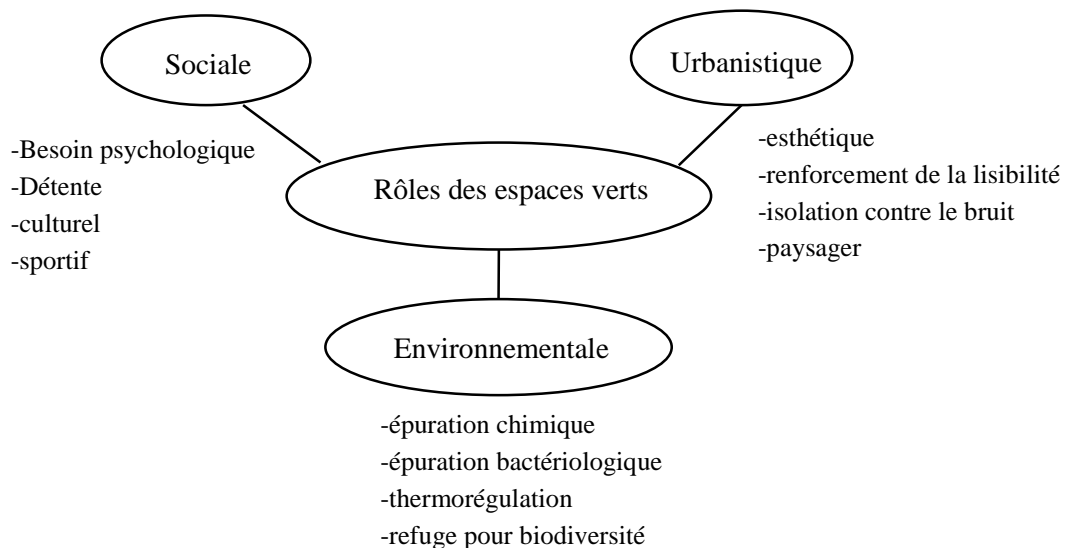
Sociale

Urbanistique

-Besoin psychologique
-Détente
-culturel
-sportif

Rôles des espaces verts

-esthétique
-renforcement de la lisibilité
-isolation contre le bruit
-paysager

Environnementale

-épuration chimique
-épuration bactériologique
-thermorégulation
-refuge pour biodiversité